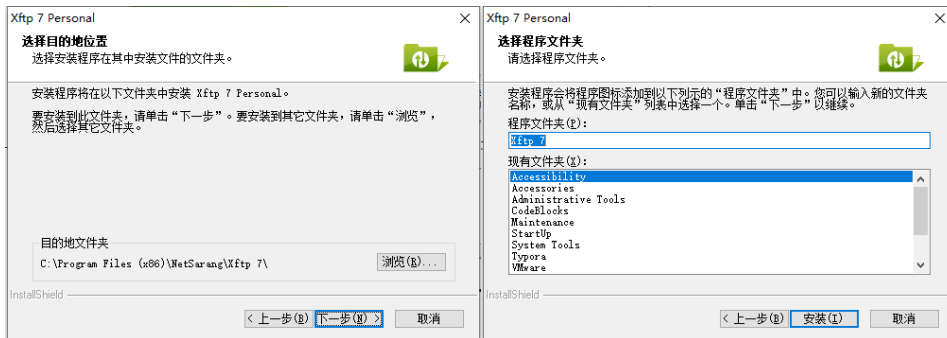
Xftp 7 Personal

选择目的地位置
选择安装程序在其中安装文件的文件夹。

安装程序将在以下文件夹中安装 Xftp 7 Personal。

要安装到此文件夹，请单击“下一步”。要安装到其它文件夹，请单击“浏览”，然后选择其它文件夹。

目的地文件夹
C:\Program Files (x86)\NetSarang\Xftp 7\
浏览(R)...

InstallShield
< 上一步(B)
下一步(N) >
取消

Xftp 7 Personal

选择程序文件夹
请选择程序文件夹。

安装程序会将程序图标添加到以下列示的“程序文件夹”中。您可以输入新的文件夹名称，或从“现有文件夹”列表中选择一个。单击“下一步”以继续。

程序文件夹(P):
Xftp 7

现有文件夹(X):
Accessibility
Accessories
Administrative Tools
CodeBlocks
Maintenance
StartUp
System Tools
Typora
VMware

InstallShield
< 上一步(B)
安装(I)
取消